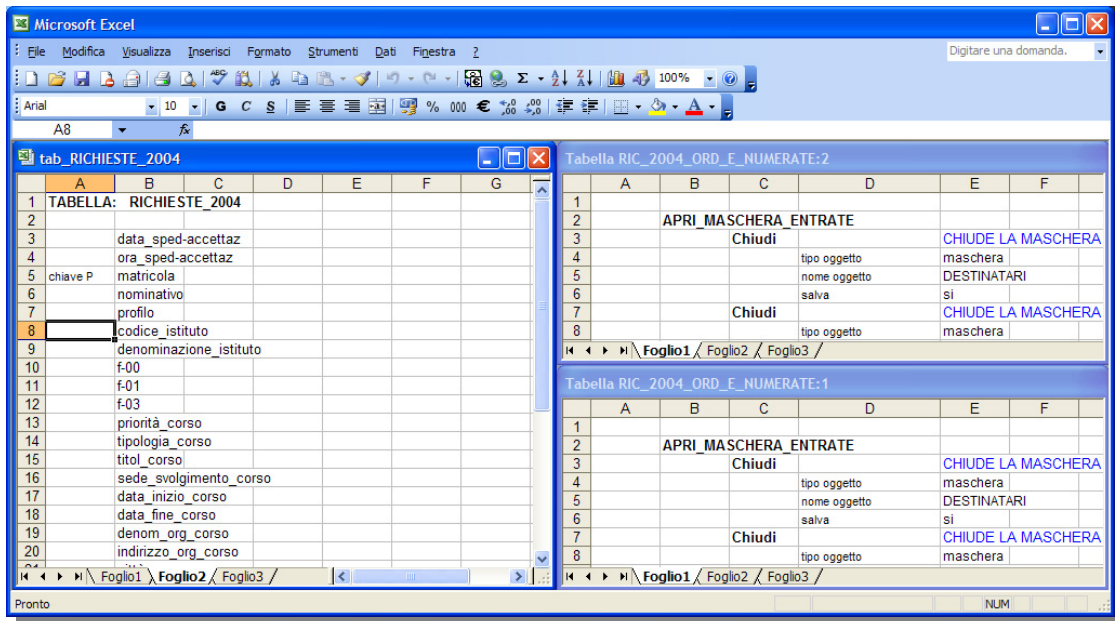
Microsoft Excel

File Modifica Visualizza Inserisci Formato Strumenti Dati Finestra ?

Digitare una domanda.

100%

Arial 10 G C S % 000 €

A8 fx

tab_RICHIESTE_2004

| | A | B | C | D | E | F | G |
|---|---|---|---|---|---|---|---|
| 1 | TABELLA: RICHIESTE_2004 | | | | | | |
| 2 | | | | | | | |
| 3 | | data_sped-accettaz | | | | | |
| 4 | | ora_sped-accettaz | | | | | |
| 5 | chiave P | matricola | | | | | |
| 6 | | nominativo | | | | | |
| 7 | | profilo | | | | | |
| 8 | | codice_istituto | | | | | |
| 9 | | denominazione_istituto | | | | | |
| 10 | | f-00 | | | | | |
| 11 | | f-01 | | | | | |
| 12 | | f-03 | | | | | |
| 13 | | priorità_corso | | | | | |
| 14 | | tipologia_corso | | | | | |
| 15 | | titol_corso | | | | | |
| 16 | | sede_svolgimento_corso | | | | | |
| 17 | | data_inizio_corso | | | | | |
| 18 | | data_fine_corso | | | | | |
| 19 | | denom_org_corso | | | | | |
| 20 | | indirizzo_org_corso | | | | | |

Foglio1 Foglio2 Foglio3

Tabella RIC_2004_ORD_E_NUMERATE:2

| | A | B | C | D | E | F |
|---|---|---|---|---|---|---|
| 1 | | | | | | |
| 2 | | APRI_MASCHERA_ENTRATE | | | | |
| 3 | | | Chiudi | | CHIUDE LA MASCHERA | |
| 4 | | | | tipo oggetto | maschera | |
| 5 | | | | nome oggetto | DESTINATARI | |
| 6 | | | | salva | si | |
| 7 | | | Chiudi | | CHIUDE LA MASCHERA | |
| 8 | | | | tipo oggetto | maschera | |

Foglio1 Foglio2 Foglio3

Tabella RIC_2004_ORD_E_NUMERATE:1

| | A | B | C | D | E | F |
|---|---|---|---|---|---|---|
| 1 | | | | | | |
| 2 | | APRI_MASCHERA_ENTRATE | | | | |
| 3 | | | Chiudi | | CHIUDE LA MASCHERA | |
| 4 | | | | tipo oggetto | maschera | |
| 5 | | | | nome oggetto | DESTINATARI | |
| 6 | | | | salva | si | |
| 7 | | | Chiudi | | CHIUDE LA MASCHERA | |
| 8 | | | | tipo oggetto | maschera | |

Foglio1 Foglio2 Foglio3

Pronto NUM